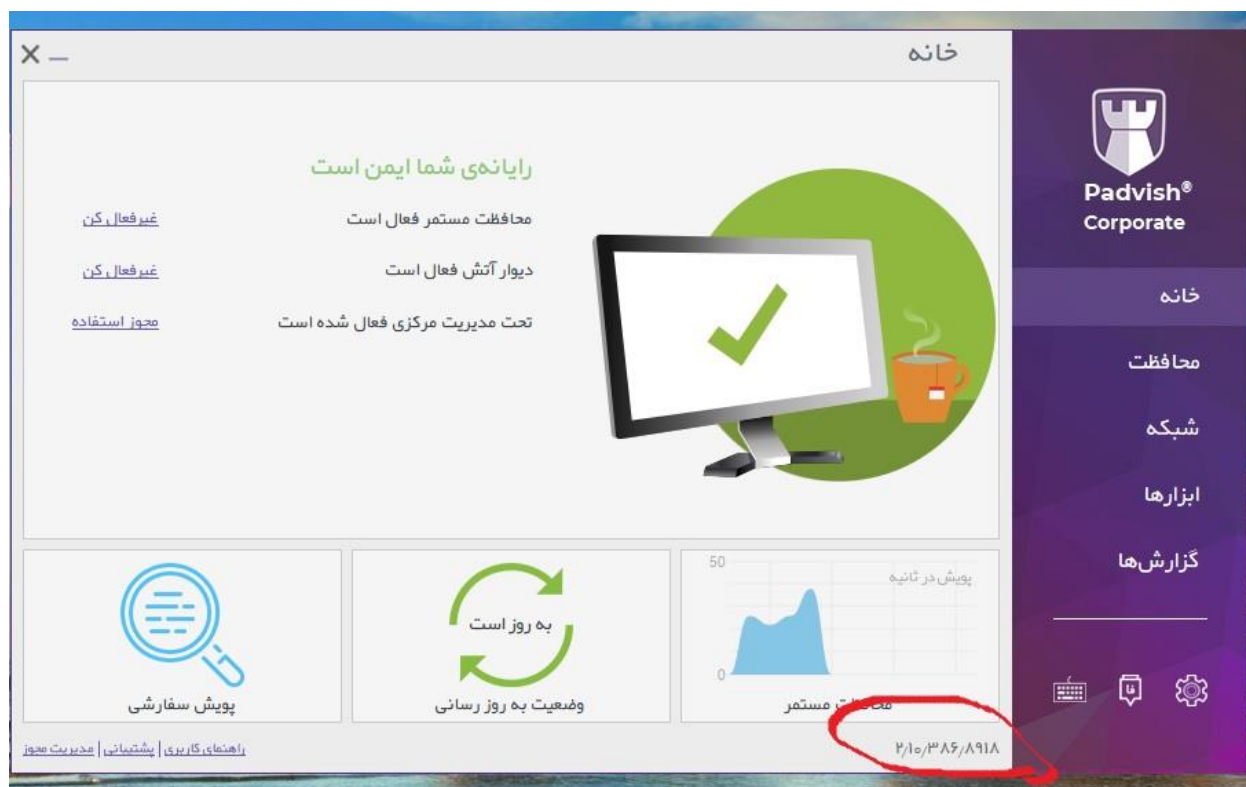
خانه

Padvish®
Corporate

خانه
محافظت
شبکه
ابزارها
گزارش‌ها

رایانه‌ی شما ایمن است
محافظت مستمر فعال است غیرفعال کن
دیوار آتش فعال است غیرفعال کن
تحت مدیریت مرکزی فعال شده است مجوز استفاده

50
پویش در ثانیه
0
محافظت مستمر

به روز است
وضعیت به روز رسانی

پویش سفارشی

راهنمای کاربری | پشتیبانی | مدیریت مجوز

۲/۱۰/۳۸۶/۸۹۱۸